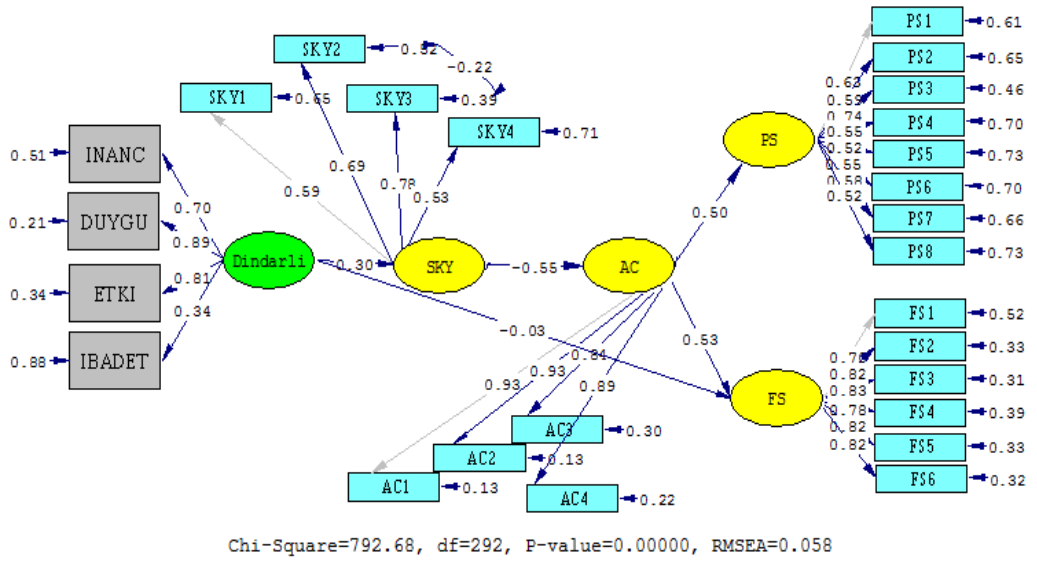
SKY2 0.32
-0.22
SKY1 0.65
SKY3 0.39
SKY4 0.71
0.51 INANC
0.21 DUYGU
0.34 ETKI
0.88 IBADET
0.70
0.89
0.81
0.34
Dindarli
0.59
0.69
0.78
0.53
0.30
SKY
-0.55
AC
-0.03
0.50
0.53
PS
FS
PS1 0.61
PS2 0.65
PS3 0.46
PS4 0.70
PS5 0.73
PS6 0.70
PS7 0.66
PS8 0.73
0.63
0.59
0.74
0.55
0.52
0.55
0.58
0.52
FS1 0.52
FS2 0.33
FS3 0.31
FS4 0.39
FS5 0.33
FS6 0.32
0.70
0.82
0.83
0.78
0.82
0.82
0.93
0.93
0.84
0.89
AC3 0.30
AC2 0.13
AC1 0.13
AC4 0.22
Chi-Square=792.68, df=292, P-value=0.00000, RMSEA=0.058